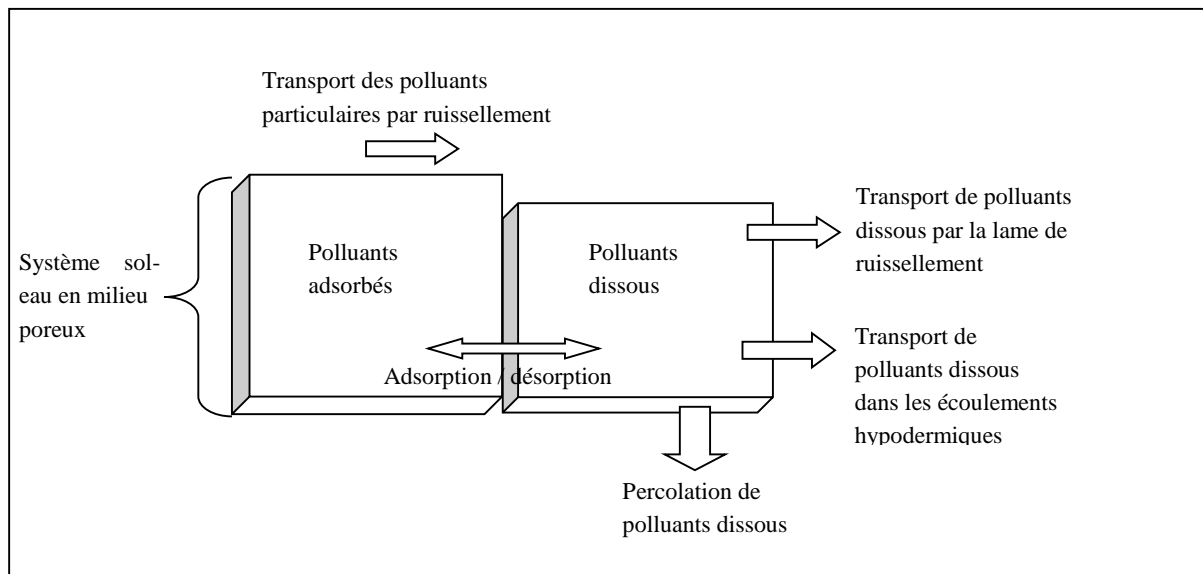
Transport des polluants particulaires par ruissellement

Système sol-eau en milieu poreux

Polluants adsorbés

Polluants dissous

Transport de polluants dissous par la lame de ruissellement

Transport de polluants dissous dans les écoulements hypodermiques

Adsorption / désorption

Percolation de polluants dissous